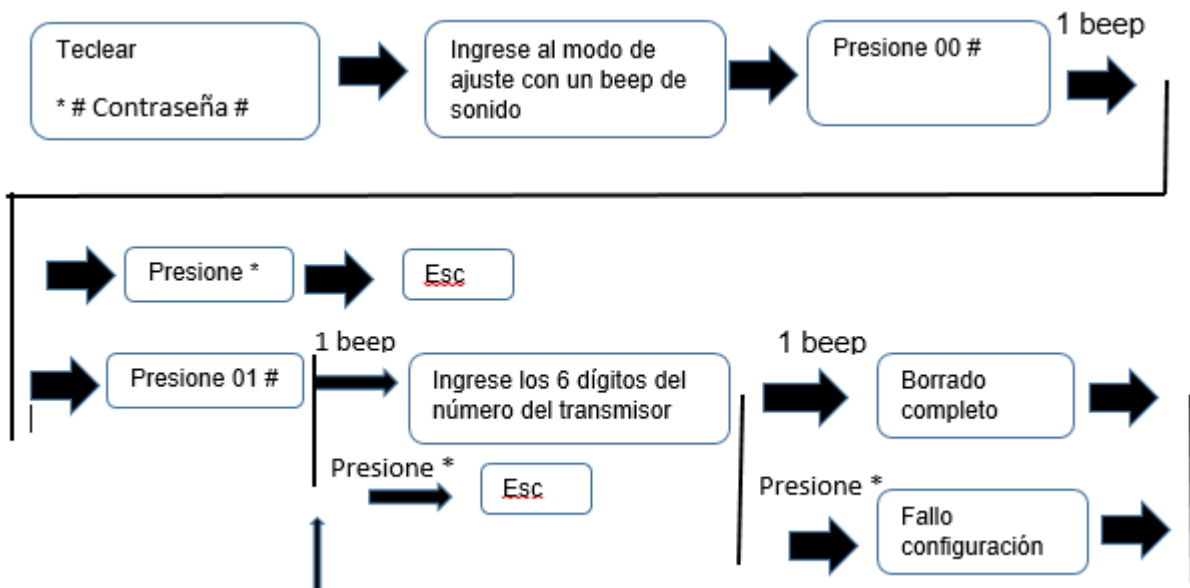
Teclear

* # Contraseña #

Ingrese al modo de ajuste con un beep de sonido

Presione 00 #

1 beep

Presione *

Esc

Presione 01 #

1 beep

Ingrese los 6 dígitos del número del transmisor

1 beep

Borrado completo

Presione *

Esc

Presione *

Fallo configuración